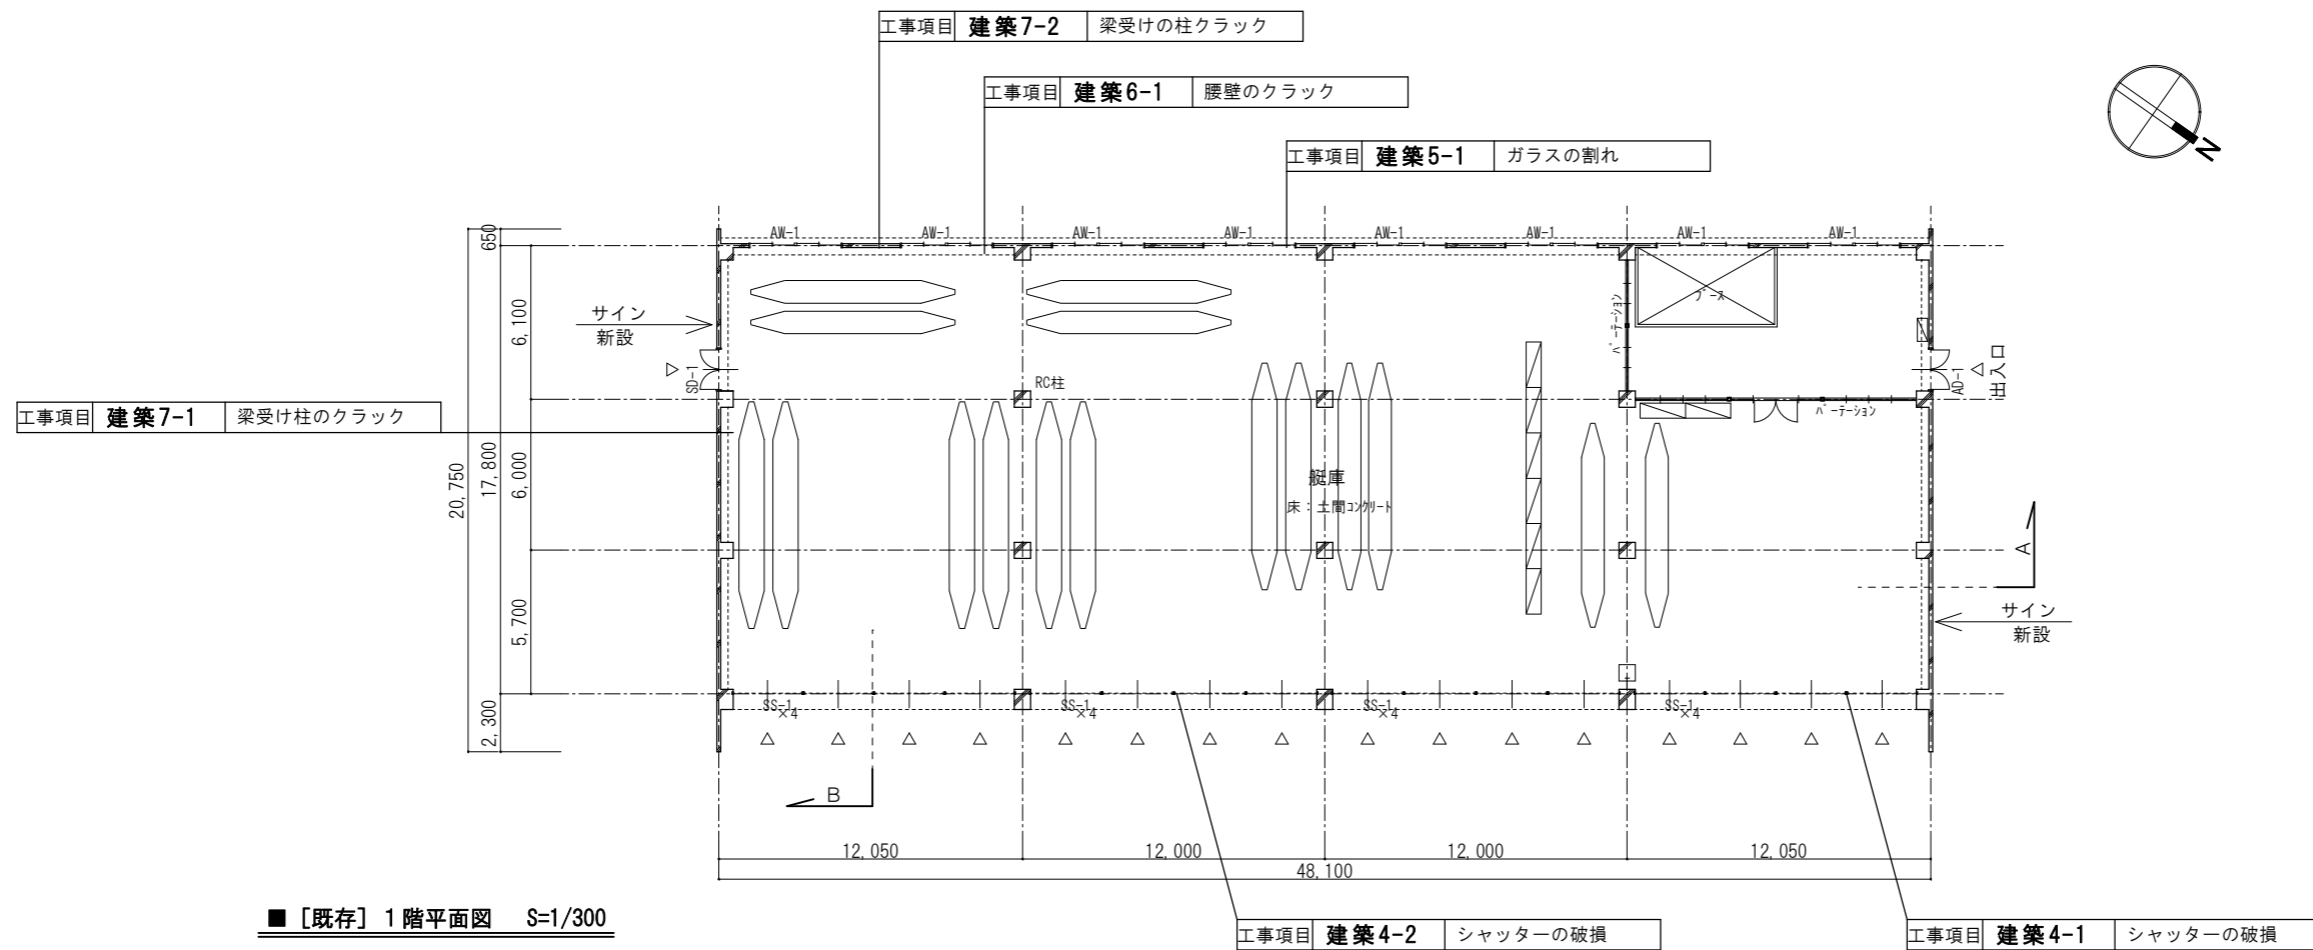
工事項目 建築7-2 梁受けの柱クラック

工事項目 建築6-1 腰壁のクラック

工事項目 建築5-1 ガラスの割れ

N

AW-1 AW-1 AW-1 AW-1 AW-1 AW-1 AW-1 AW-1

650
6,100
6,000
5,700
2,300
17,800
20,750

サイン
新設

SD-1

工事項目 建築7-1 梁受け柱のクラック

RC柱

ブース

パーテーション

パーテーション

AD-1
出入口

艇庫
床：土間コンクリート

A

サイン
新設

SS-1 ×4
SS-1 ×4
SS-1 ×4
SS-1 ×4

B

12,050
12,000
12,000
12,050
48,100

■［既存］1階平面図 S=1/300

工事項目 建築4-2 シャッターの破損

工事項目 建築4-1 シャッターの破損